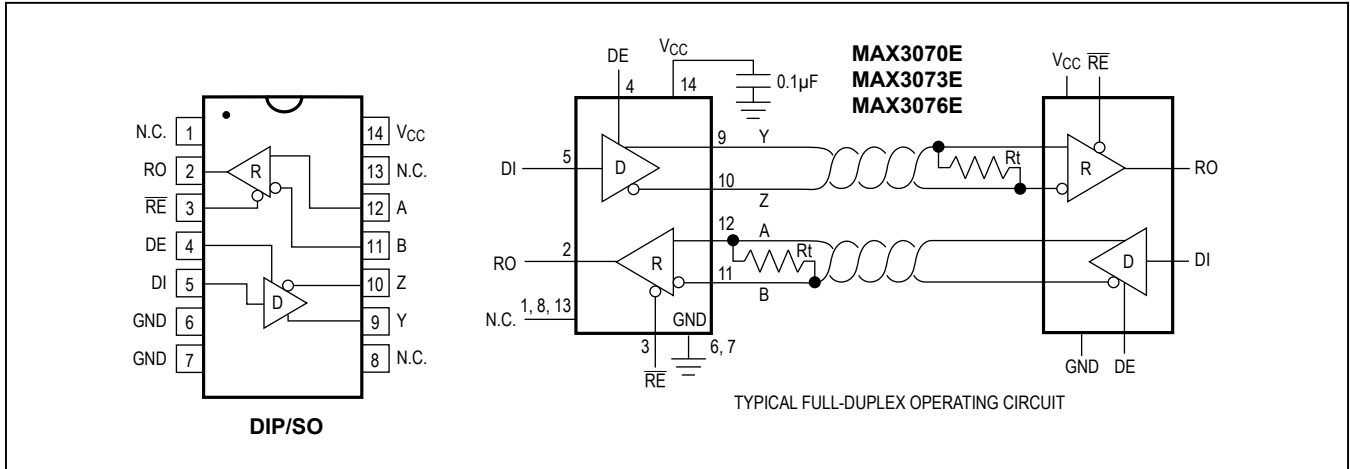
N.C. 1
RO 2
$\overline{RE}$ 3
DE 4
DI 5
GND 6
GND 7
R
D
14 $V_{CC}$
13 N.C.
12 A
11 B
10 Z
9 Y
8 N.C.

DIP/SO

DE
4
$V_{CC}$
14
0.1μF
MAX3070E
MAX3073E
MAX3076E
DI 5
D
9 Y
10 Z
RO 2
R
12 A
11 B
Rt
Rt
N.C. 1, 8, 13
GND
3
$\overline{RE}$
6, 7
$V_{CC}$ $\overline{RE}$
R
RO
D
DI
GND DE

TYPICAL FULL-DUPLEX OPERATING CIRCUIT